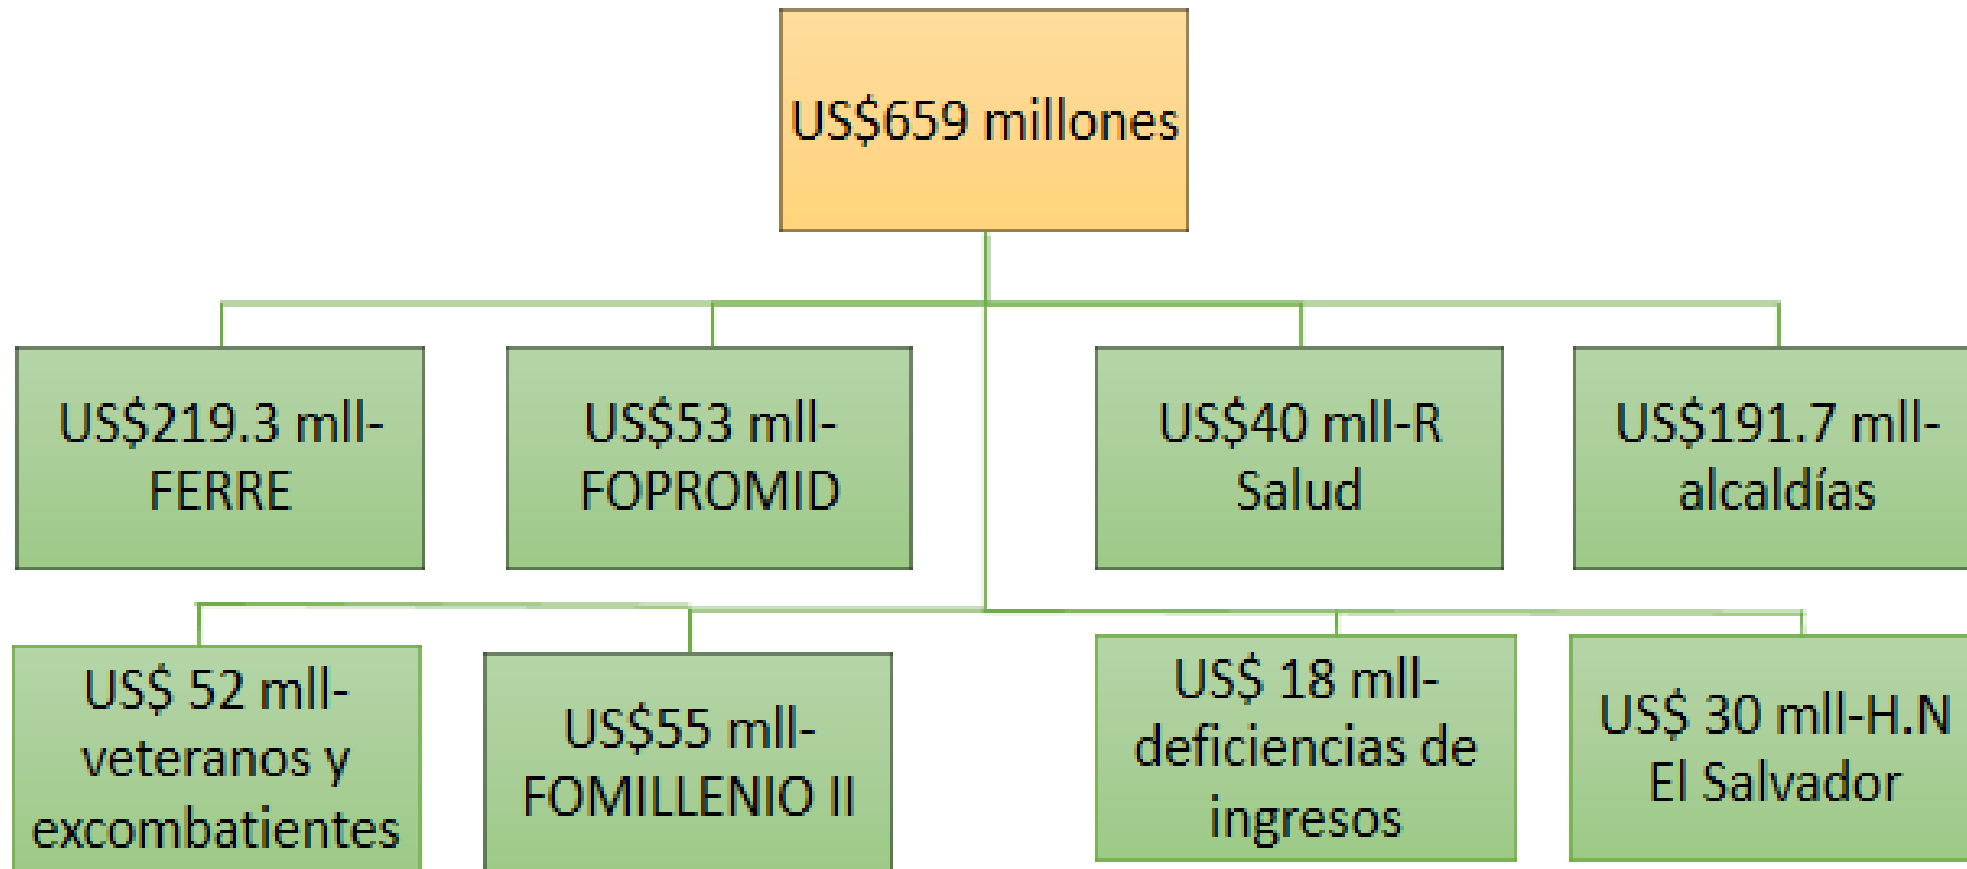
US$659 millones

US$219.3 mll-FERRE

US$53 mll-FOPROMID

US$40 mll-R Salud

US$191.7 mll-alcaldías

US$ 52 mll-veteranos y excombatientes

US$55 mll-FOMILLENIO II

US$ 18 mll-deficiencias de ingresos

US$ 30 mll-H.N El Salvador